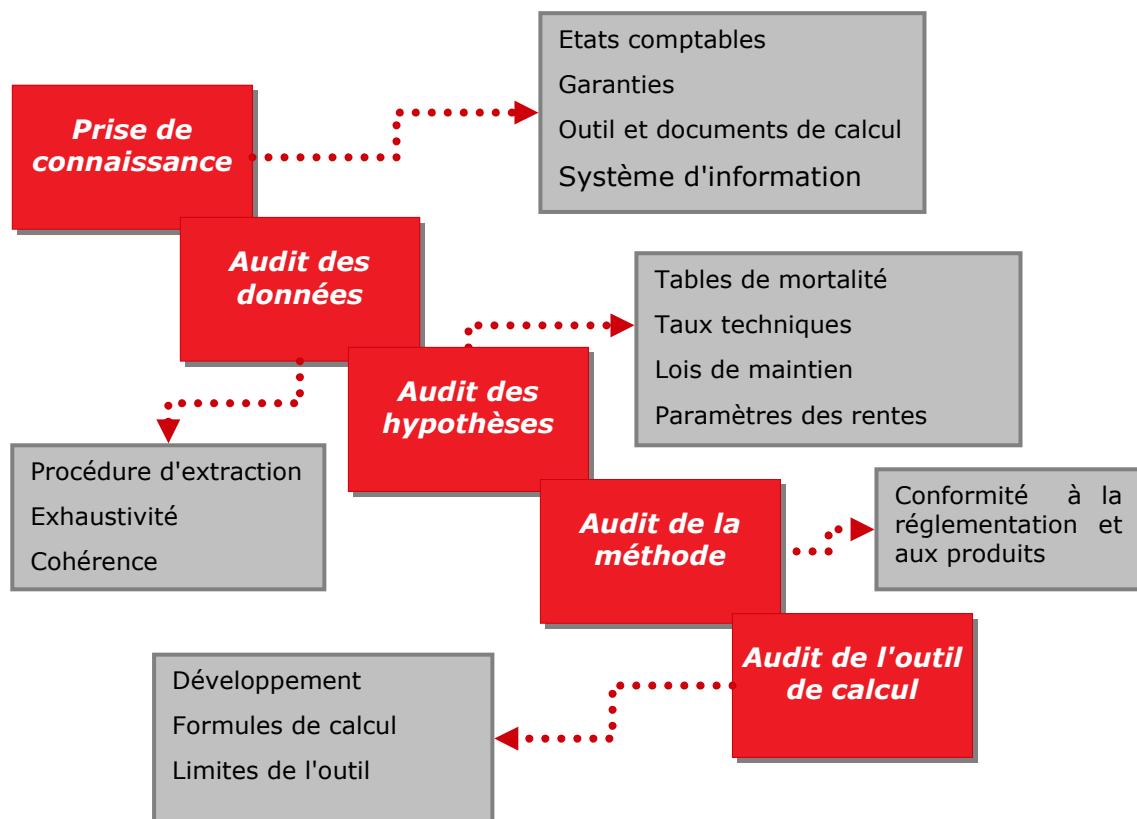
Prise de connaissance

Etats comptables
Garanties
Outil et documents de calcul
Système d'information

Audit des données

Procédure d'extraction
Exhaustivité
Cohérence

Audit des hypothèses

Tables de mortalité
Taux techniques
Lois de maintien
Paramètres des rentes

Audit de la méthode

Conformité à la réglementation et aux produits

Audit de l'outil de calcul

Développement
Formules de calcul
Limites de l'outil